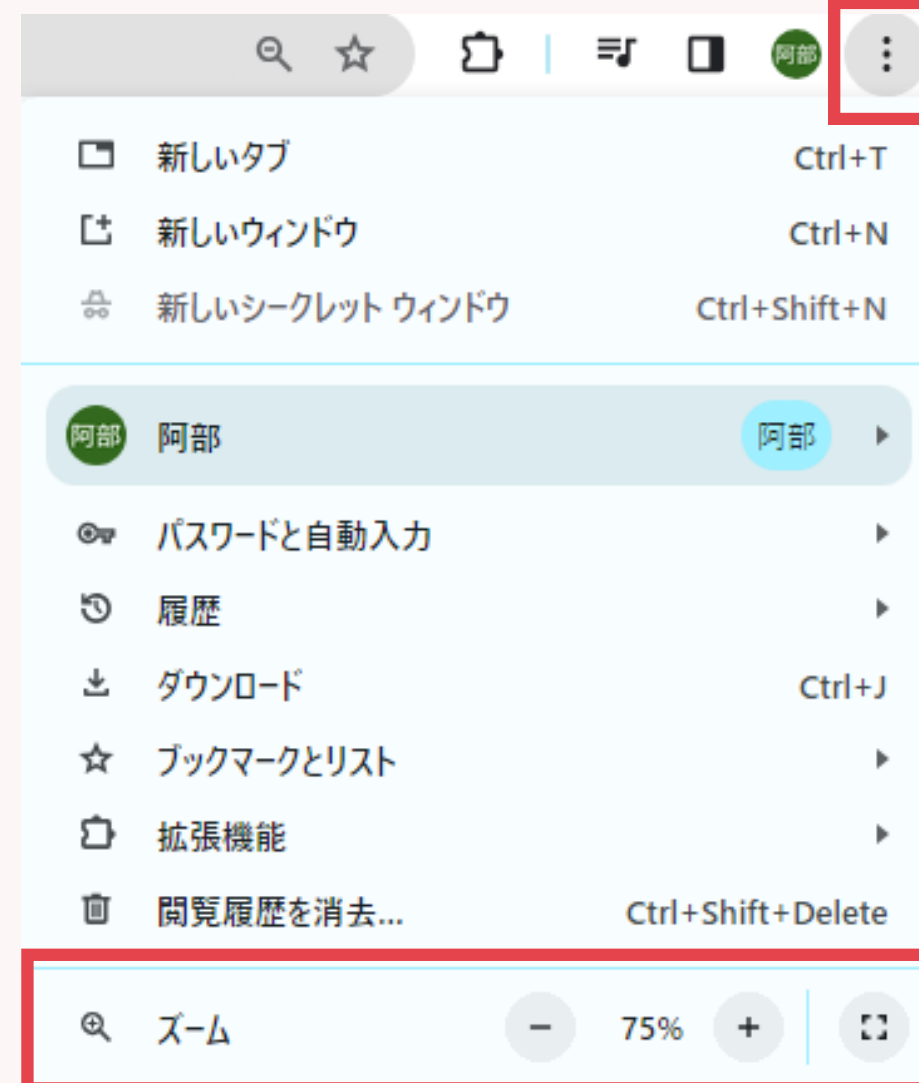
阿部

新しいタブ Ctrl+T
新しいウィンドウ Ctrl+N
新しいシークレット ウィンドウ Ctrl+Shift+N

阿部 阿部 阿部

パスワードと自動入力
履歴
ダウンロード Ctrl+J
ブックマークとリスト
拡張機能
閲覧履歴を消去... Ctrl+Shift+Delete

ズーム − 75% +